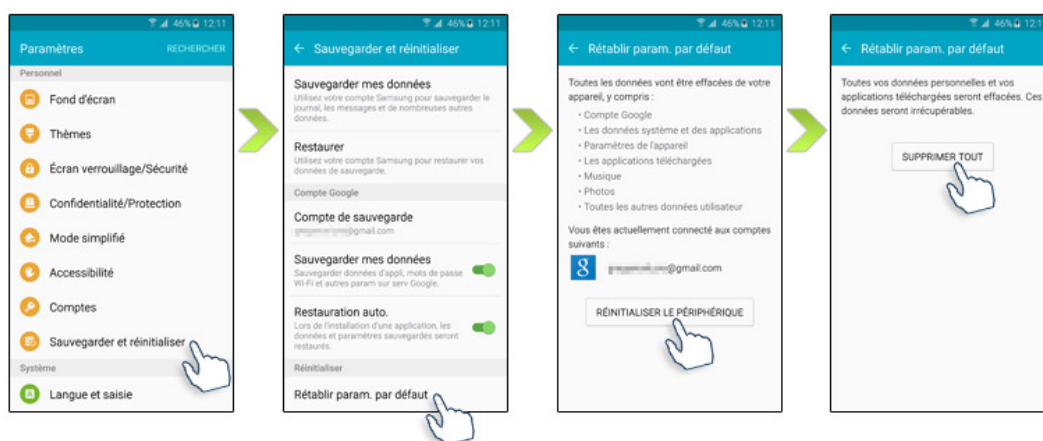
46% 12:11

Paramètres RECHERCHER

Personnel

Fond d'écran

Thèmes

Écran verrouillage/Sécurité

Confidentialité/Protection

Mode simplifié

Accessibilité

Comptes

Sauvegarder et réinitialiser

Système

Langue et saisie

46% 12:11

← Sauvegarder et réinitialiser

Sauvegarder mes données
Utilisez votre compte Samsung pour sauvegarder le journal, les messages et de nombreuses autres données.

Restaurer
Utilisez votre compte Samsung pour restaurer vos données de sauvegarde.

Compte Google

Compte de sauvegarde
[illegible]@gmail.com

Sauvegarder mes données
Sauvegarder données d'appli, mots de passe Wi-Fi et autres param sur serv Google.

Restauration auto.
Lors de l'installation d'une application, les données et paramètres sauvegardés seront restaurés.

Réinitialiser

Rétablir param. par défaut

46% 12:11

← Rétablir param. par défaut

Toutes les données vont être effacées de votre appareil, y compris :

• Compte Google
• Les données système et des applications
• Paramètres de l'appareil
• Les applications téléchargées
• Musique
• Photos
• Toutes les autres données utilisateur

Vous êtes actuellement connecté aux comptes suivants :

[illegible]@gmail.com

RÉINITIALISER LE PÉRIPHÉRIQUE

46% 12:11

← Rétablir param. par défaut

Toutes vos données personnelles et vos applications téléchargées seront effacées. Ces données seront irrécupérables.

SUPPRIMER TOUT